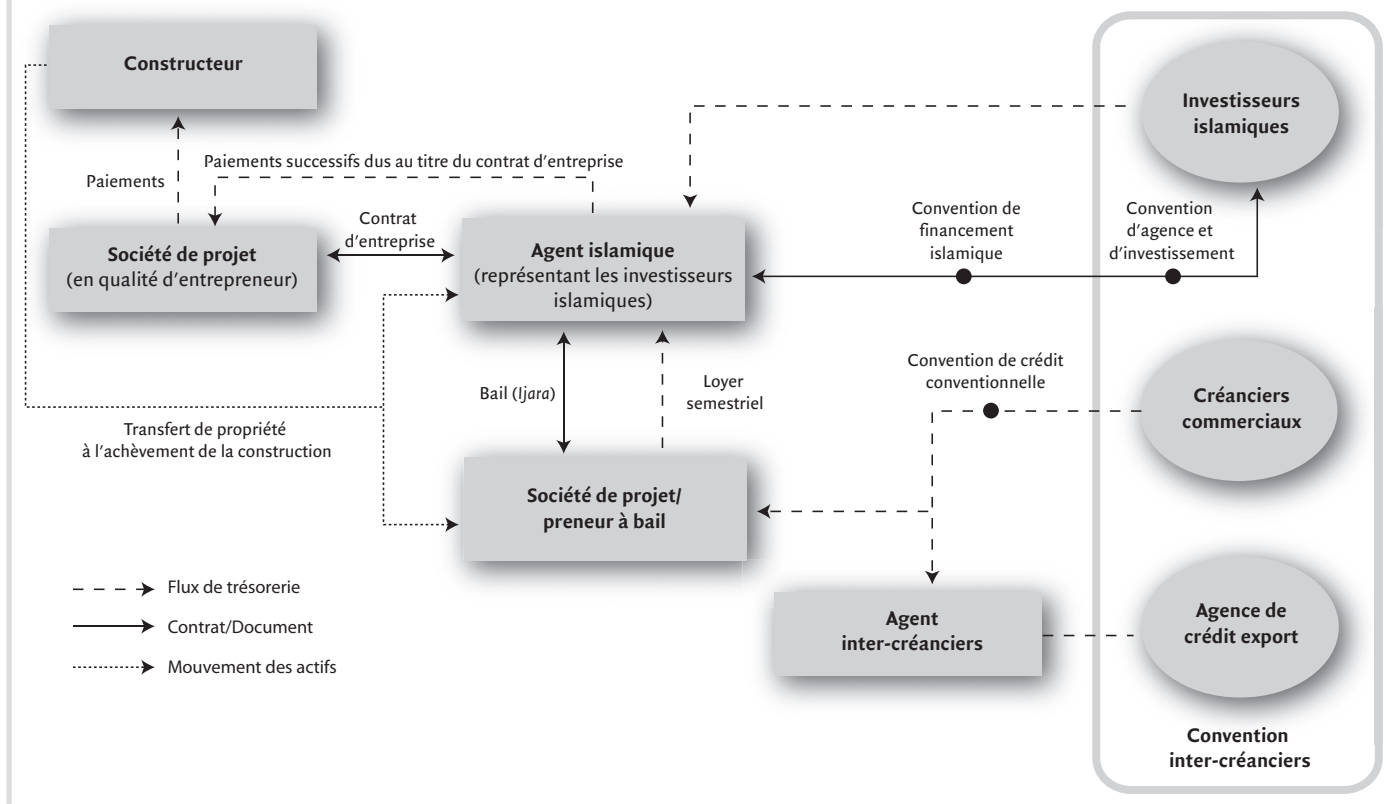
Constructeur

Paiements

Paiements successifs dus au titre du contrat d'entreprise

Investisseurs islamiques

Société de projet (en qualité d'entrepreneur)

Contrat d'entreprise

Agent islamique (représentant les investisseurs islamiques)

Convention de financement islamique

Convention d'agence et d'investissement

Convention de crédit conventionnelle

Bail (*Ijara*)

Loyer semestriel

Créanciers commerciaux

Transfert de propriété à l'achèvement de la construction

Société de projet/ preneur à bail

Flux de trésorerie

Contrat/Document

Mouvement des actifs

Agent inter-créanciers

Agence de crédit export

Convention inter-créanciers